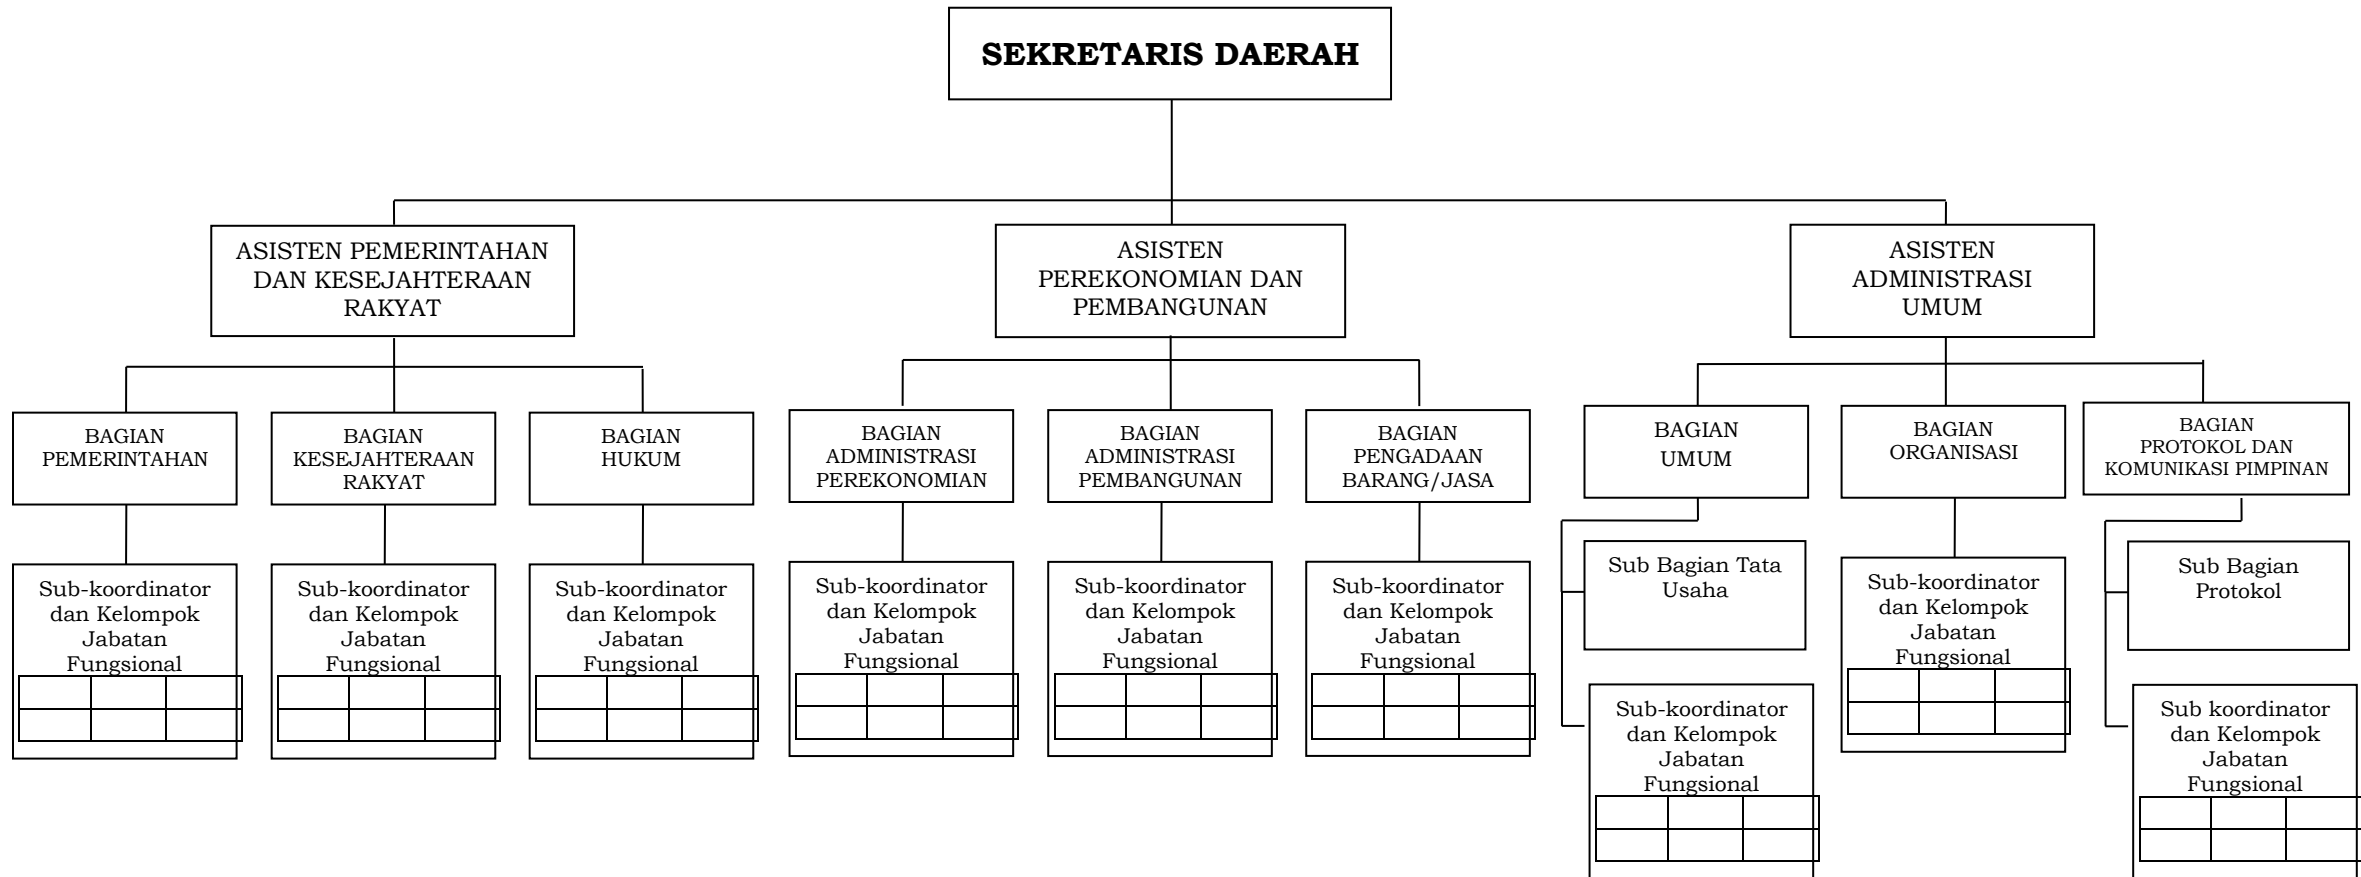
SEKRETARIS DAERAH

ASISTEN PEMERINTAHAN DAN KESEJAHTERAAN RAKYAT

ASISTEN PEREKONOMIAN DAN PEMBANGUNAN

ASISTEN ADMINISTRASI UMUM

BAGIAN PEMERINTAHAN

BAGIAN KESEJAHTERAAN RAKYAT

BAGIAN HUKUM

BAGIAN ADMINISTRASI PEREKONOMIAN

BAGIAN ADMINISTRASI PEMBANGUNAN

BAGIAN PENGADAAN BARANG/JASA

BAGIAN UMUM

BAGIAN ORGANISASI

BAGIAN PROTOKOL DAN KOMUNIKASI PIMPINAN

Sub-koordinator dan Kelompok Jabatan Fungsional

Sub-koordinator dan Kelompok Jabatan Fungsional

Sub-koordinator dan Kelompok Jabatan Fungsional

Sub-koordinator dan Kelompok Jabatan Fungsional

Sub-koordinator dan Kelompok Jabatan Fungsional

Sub-koordinator dan Kelompok Jabatan Fungsional

Sub Bagian Tata Usaha

Sub-koordinator dan Kelompok Jabatan Fungsional

Sub-koordinator dan Kelompok Jabatan Fungsional

Sub Bagian Protokol

Sub koordinator dan Kelompok Jabatan Fungsional